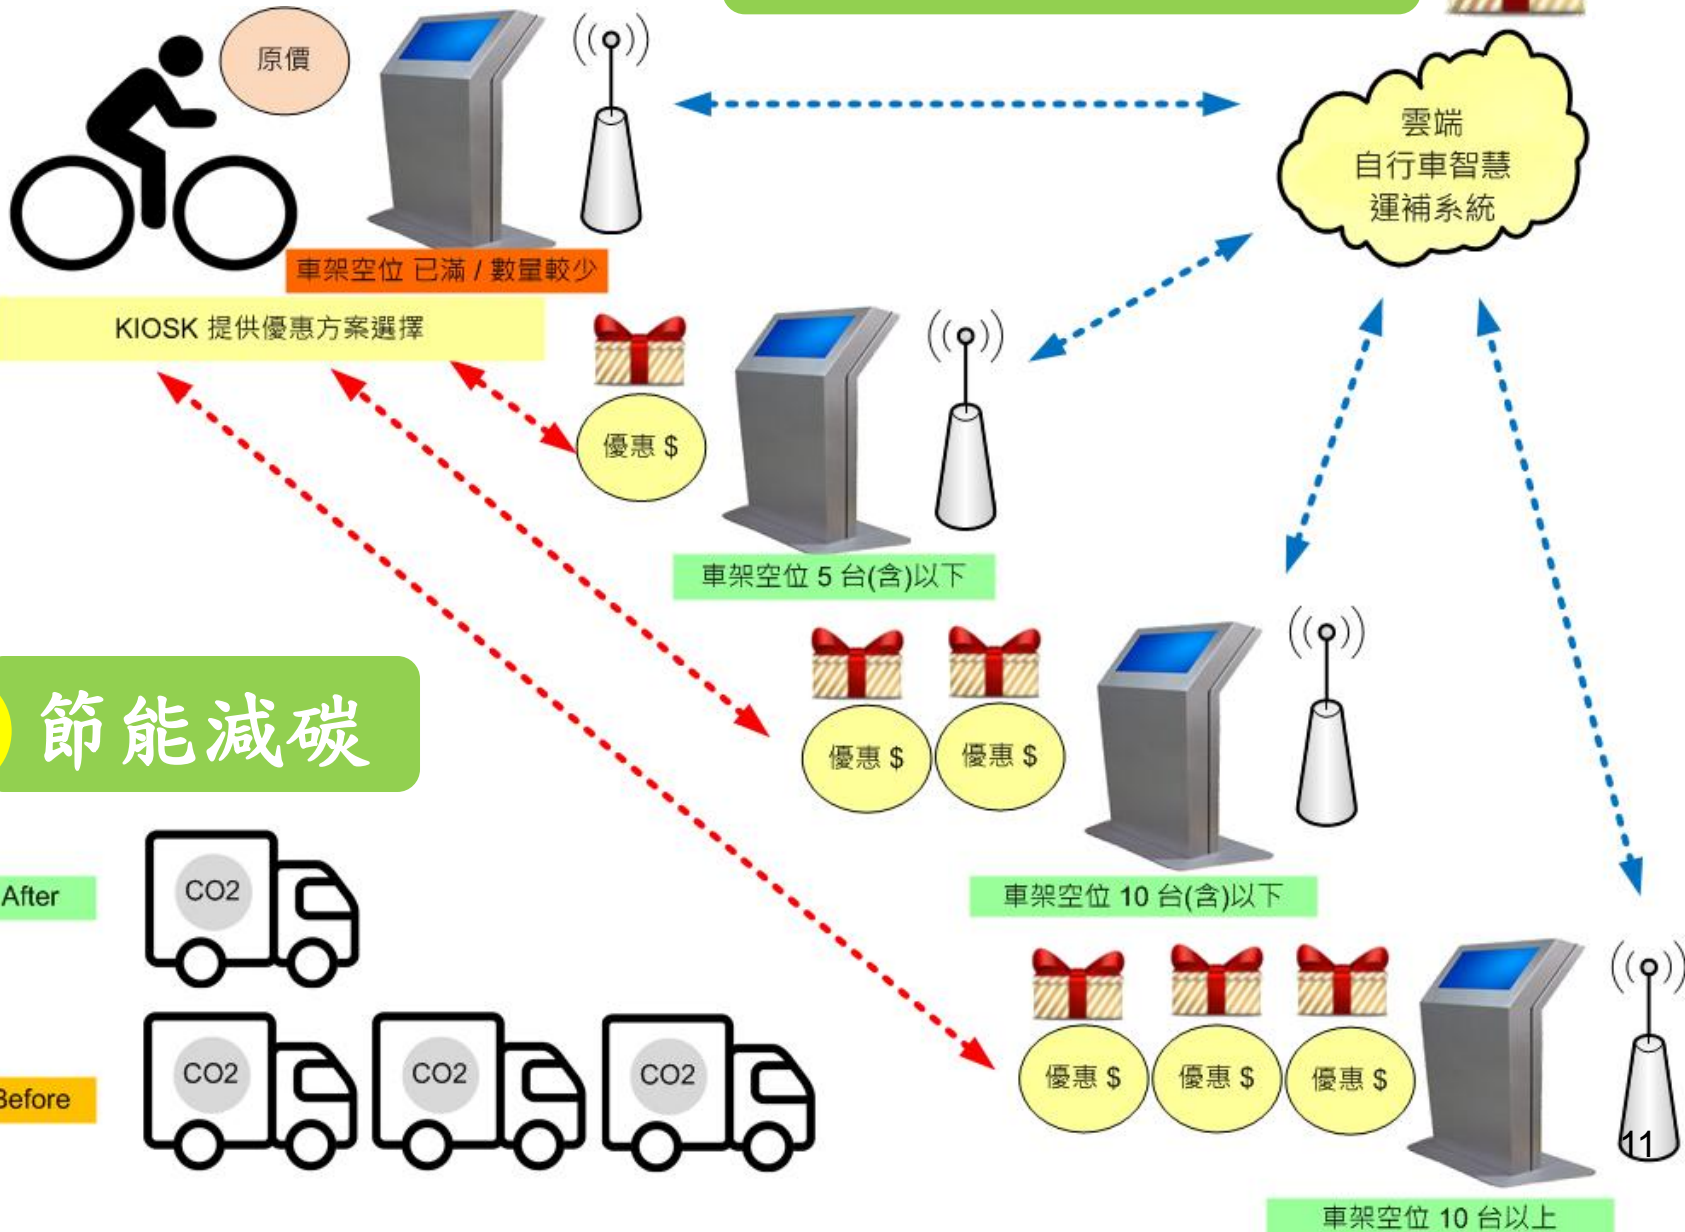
原價

雲端
自行車智慧
運補系統

車架空位 已滿 / 數量較少

KIOSK 提供優惠方案選擇

優惠 $

車架空位 5 台(含)以下

優惠 $ 優惠 $

節能減碳

After

$CO_2$

車架空位 10 台(含)以下

優惠 $ 優惠 $ 優惠 $

Before

$CO_2$ $CO_2$ $CO_2$

11

車架空位 10 台以上